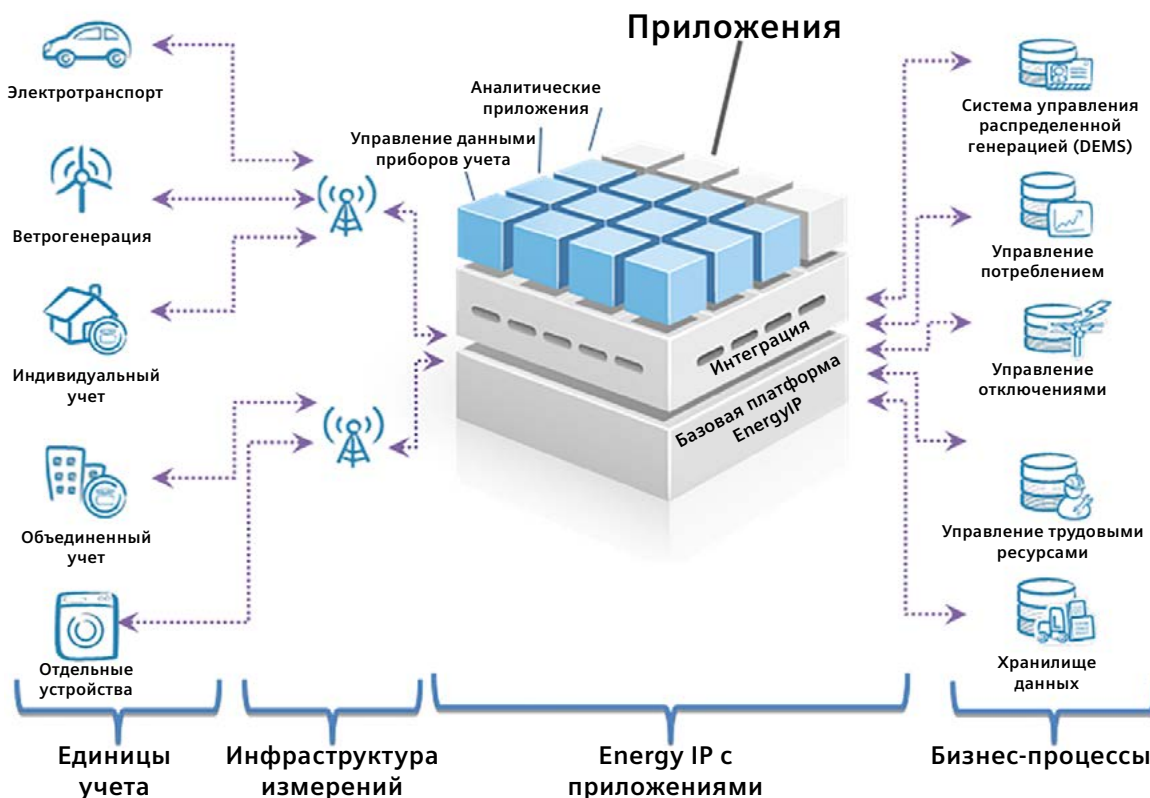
Приложения

Электротранспорт

Ветрогенерация

Индивидуальный учет

Объединенный учет

Отдельные устройства

Аналитические приложения

Управление данными приборов учета

Интеграция

Базовая платформа EnergyIP

Система управления распределенной генерацией (DEMS)

Управление потреблением

Управление отключениями

Управление трудовыми ресурсами

Хранилище данных

Единицы учета

Инфраструктура измерений

Energy IP с приложениями

Бизнес-процессы